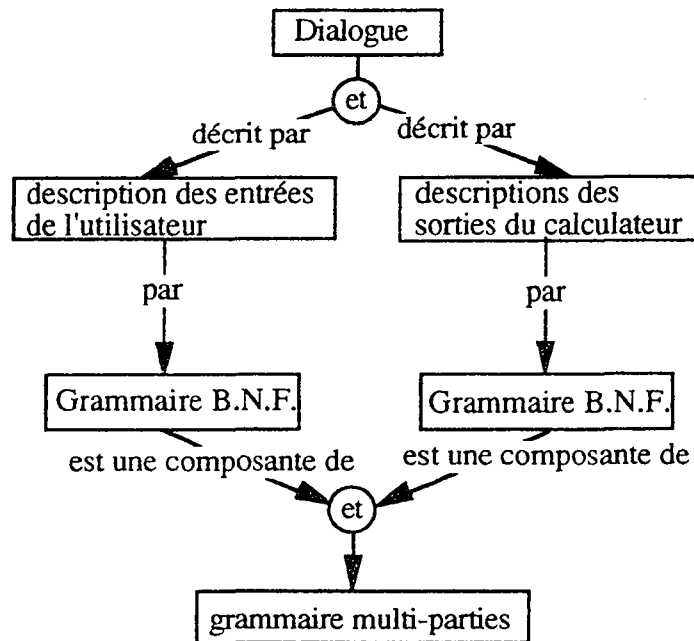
Dialogue

et

décrit par

décrit par

description des entrées de l'utilisateur

descriptions des sorties du calculateur

par

par

Grammaire B.N.F.

Grammaire B.N.F.

est une composante de

est une composante de

et

grammaire multi-parties